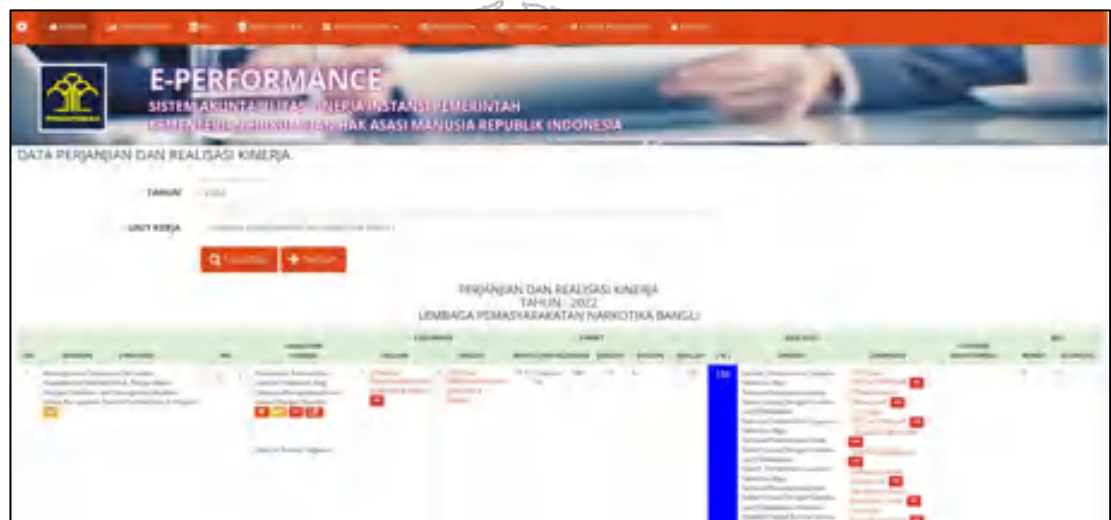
E-PERFORMANCE

SISTEM AKUNTABILITAS KINERJA INSTANSI PEMERINTAH

KEMENTERIAN HUKUM DAN HAK ASASI MANUSIA REPUBLIK INDONESIA

DATA PERJANJIAN DAN REALISASI KINERJA

TAHUN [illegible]

UNIT KERJA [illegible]

PERJANJIAN DAN REALISASI KINERJA
TAHUN : 2022
LEMBAGA PEMASYARAKATAN NARKOTIKA BANGLI

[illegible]